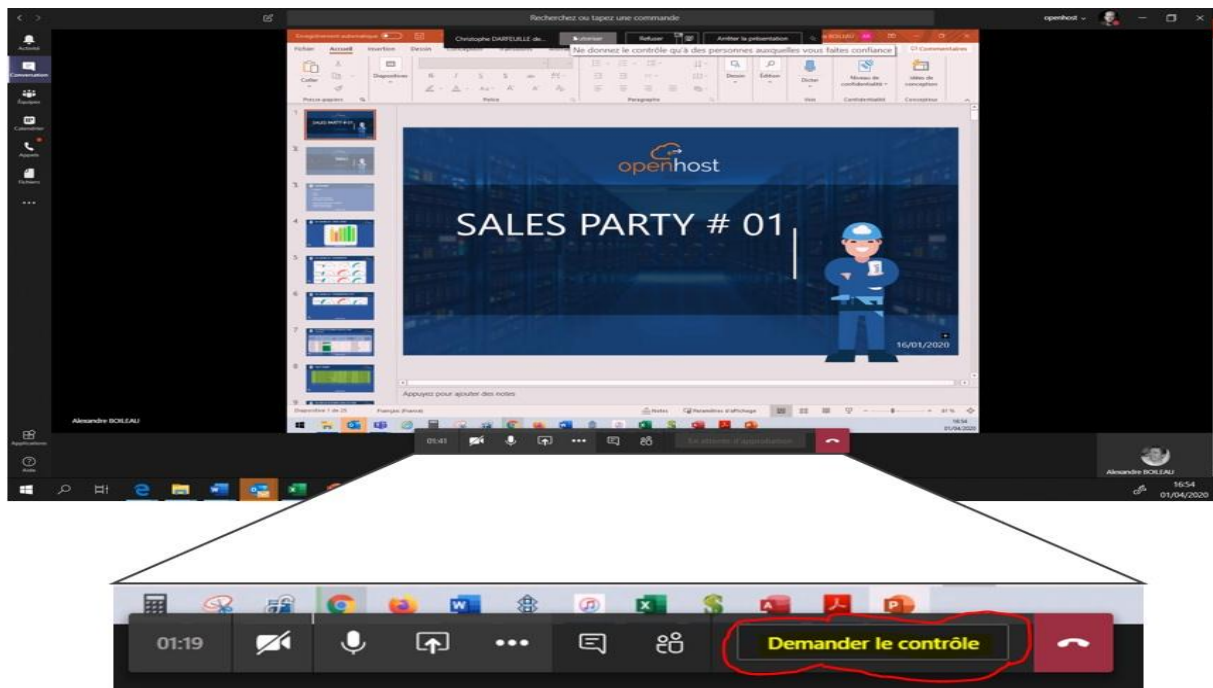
Recherchez ou tapez une commande

openhost

Activité
Conversation
Équipes
Calendrier
Appels
Fichiers
...

Enregistrement automatique
Christophe DARFEUILLE de...
Autoriser
Refuser
Arrêter la présentation
Ne donnez le contrôle qu'à des personnes auxquelles vous faites confiance
Commentaires

Fichier Accueil Insertion Dessin Conception

Coller
Diapositives
Presse-papiers
Police
Paragraphe
Dessin
Édition
Dicter
Voix
Niveau de confidentialité
Confidentialité
Idées de conception
Concepteur

openhost
SALES PARTY # 01
16/01/2020

Appuyez pour ajouter des notes

Diapositive 1 de 25
Français (France)
Notes
Paramètres d'affichage

16:54
01/04/2020

Alexandre BOILEAU

Applications
Aide

01:41
En attente d'approbation

Alexandre BOILEAU

16:54
01/04/2020

01:19
Demander le contrôle